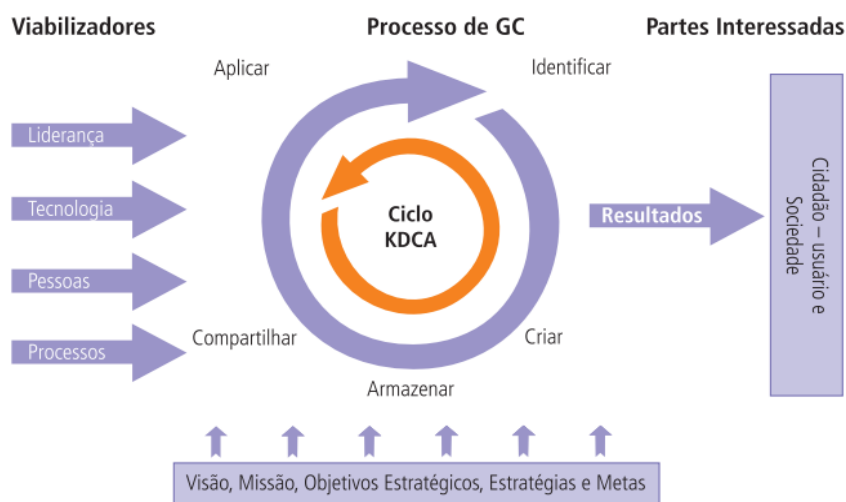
Viabilizadores

Processo de GC

Partes Interessadas

Aplicar

Identificar

Liderança

Tecnologia

Pessoas

Processos

Ciclo KDCA

Resultados

Cidadão – usuário e Sociedade

Compartilhar

Criar

Armazenar

Visão, Missão, Objetivos Estratégicos, Estratégias e Metas